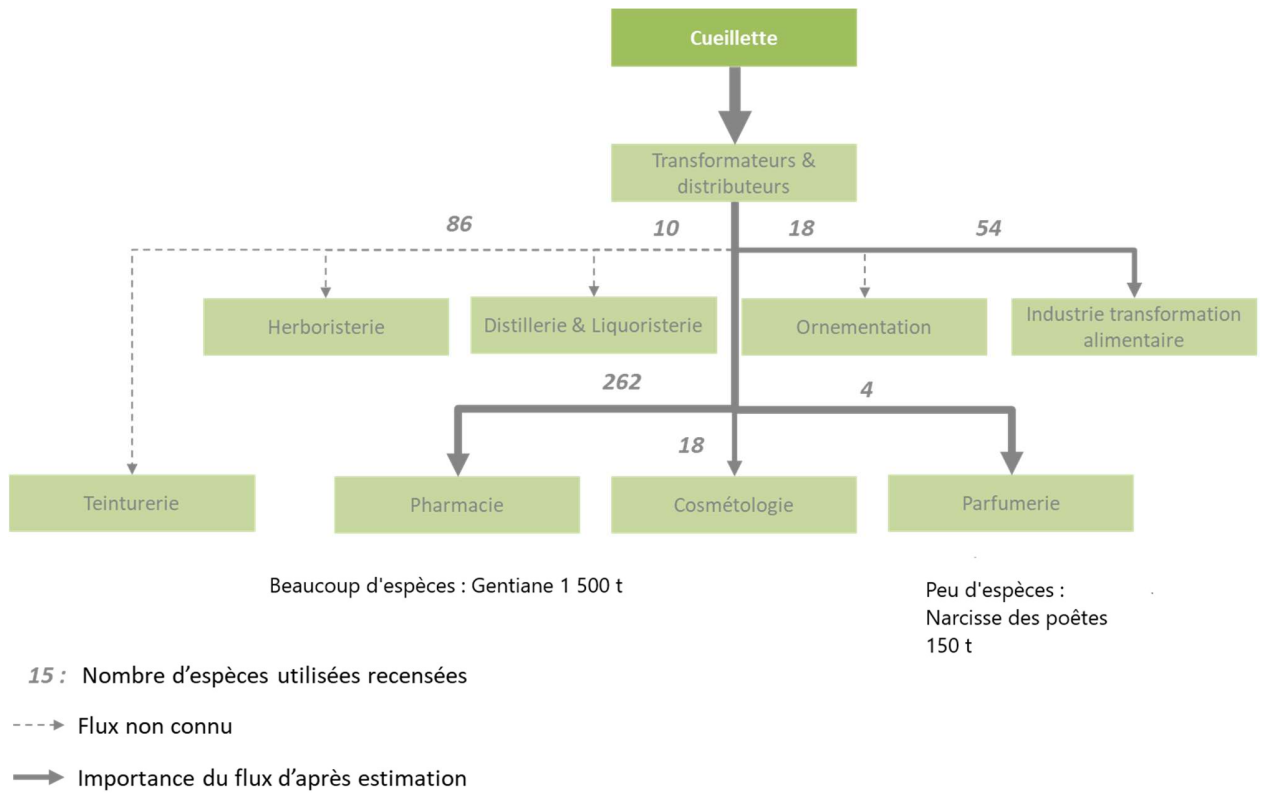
Cueillette

Transformateurs & distributeurs

86

10

18

54

Herboristerie

Distillerie & Liquoristerie

Ornementation

Industrie transformation alimentaire

262

4

18

Teinturerie

Pharmacie

Cosmétologie

Parfumerie

Beaucoup d'espèces : Gentiane 1 500 t

Peu d'espèces : Narcisse des poêtes 150 t

15 : Nombre d'espèces utilisées recensées

Flux non connu

Importance du flux d'après estimation